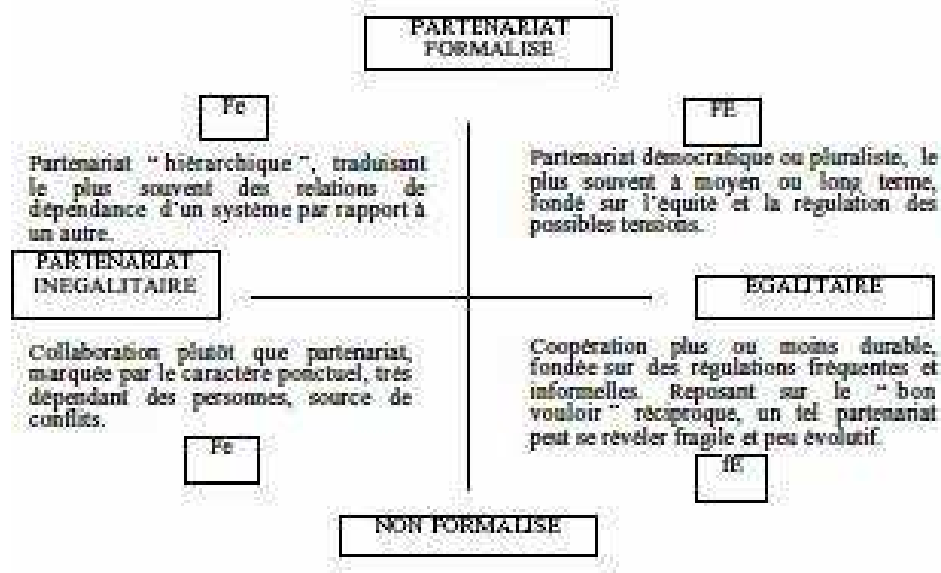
PARTENARIAT FORMALISE

Fe

Partenariat " hiérarchique ", traduisant le plus souvent des relations de dépendance d'un système par rapport à un autre.

FE

Partenariat démocratique ou pluraliste, le plus souvent à moyen ou long terme, fondé sur l'équité et la régulation des possibles tensions.

PARTENARIAT INEGALITAIRE

EGALITAIRE

Collaboration plutôt que partenariat, marquée par le caractère ponctuel, très dépendant des personnes, source de conflits.

Fe

Coopération plus ou moins durable, fondée sur des régulations fréquentes et informelles. Reposant sur le " bon vouloir " réciproque, un tel partenariat peut se révéler fragile et peu évolutif.

fE

NON FORMALISE